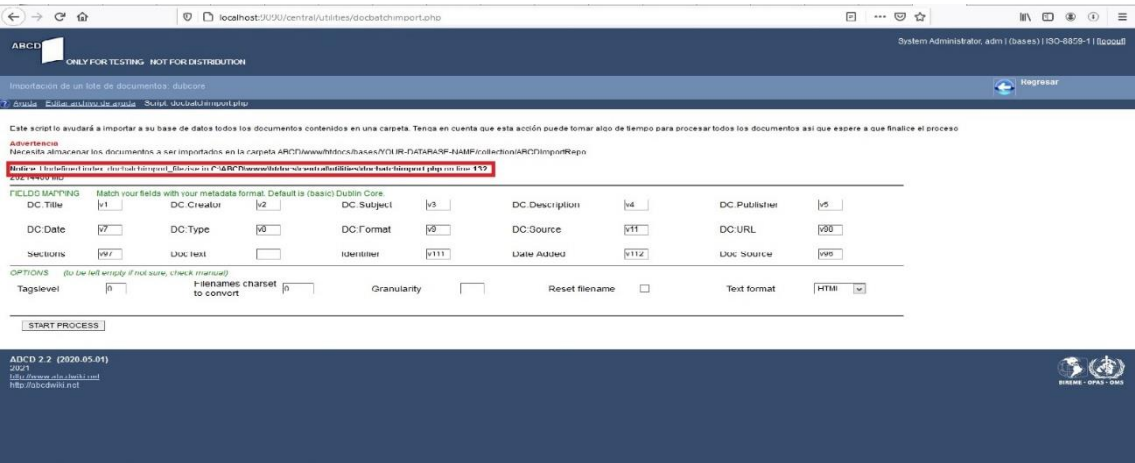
localhost:9090/central/utilities/docbatchimport.php

ABCD
ONLY FOR TESTING NOT FOR DISTRIBUTION

System Administrator, adm | (bases) | ISO-8859-1 | Logout

Importación de un lote de documentos: dubcore

Regresar

? Ayuda Editar archivo de ayuda Script: docbatchimport.php

Este script lo ayudará a importar a su base de datos todos los documentos contenidos en una carpeta. Tenga en cuenta que esta acción puede tomar algo de tiempo para procesar todos los documentos así que espere a que finalice el proceso

Advertencia
Necesita almacenar los documentos a ser importados en la carpeta ABCD/www/htdocs/bases/YOUR-DATABASE-NAME/collection/ABCDImportRepo

Notice: Undefined index: docbatchimport_filesize in C:\ABCD\www\htdocs\central\utilities\docbatchimport.php on line 132
20214400 MB

FIELDS MAPPING Match your fields with your metadata format. Default is (basic) Dublin Core.

| DC.Title | v1 | DC.Creator | v2 | DC.Subject | v3 | DC.Description | v4 | DC.Publisher | v5 |
|---|---|---|---|---|---|---|---|---|---|
| DC.Date | v7 | DC.Type | v9 | DC.Format | v9 | DC.Source | v11 | DC.URL | v98 |
| Sections | v97 | Doc Text | | Identifier | v111 | Date Added | v112 | Doc Source | v96 |

OPTIONS (to be left empty if not sure, check manual)

Tagslevel 0 Filenames charset to convert 0 Granularity Reset filename Text format HTML

START PROCESS

ABCD 2.2 (2020.05.01)
2021
http://www.abcdwiki.net
http://abcdwiki.net

BIREME - OPAS - OMS